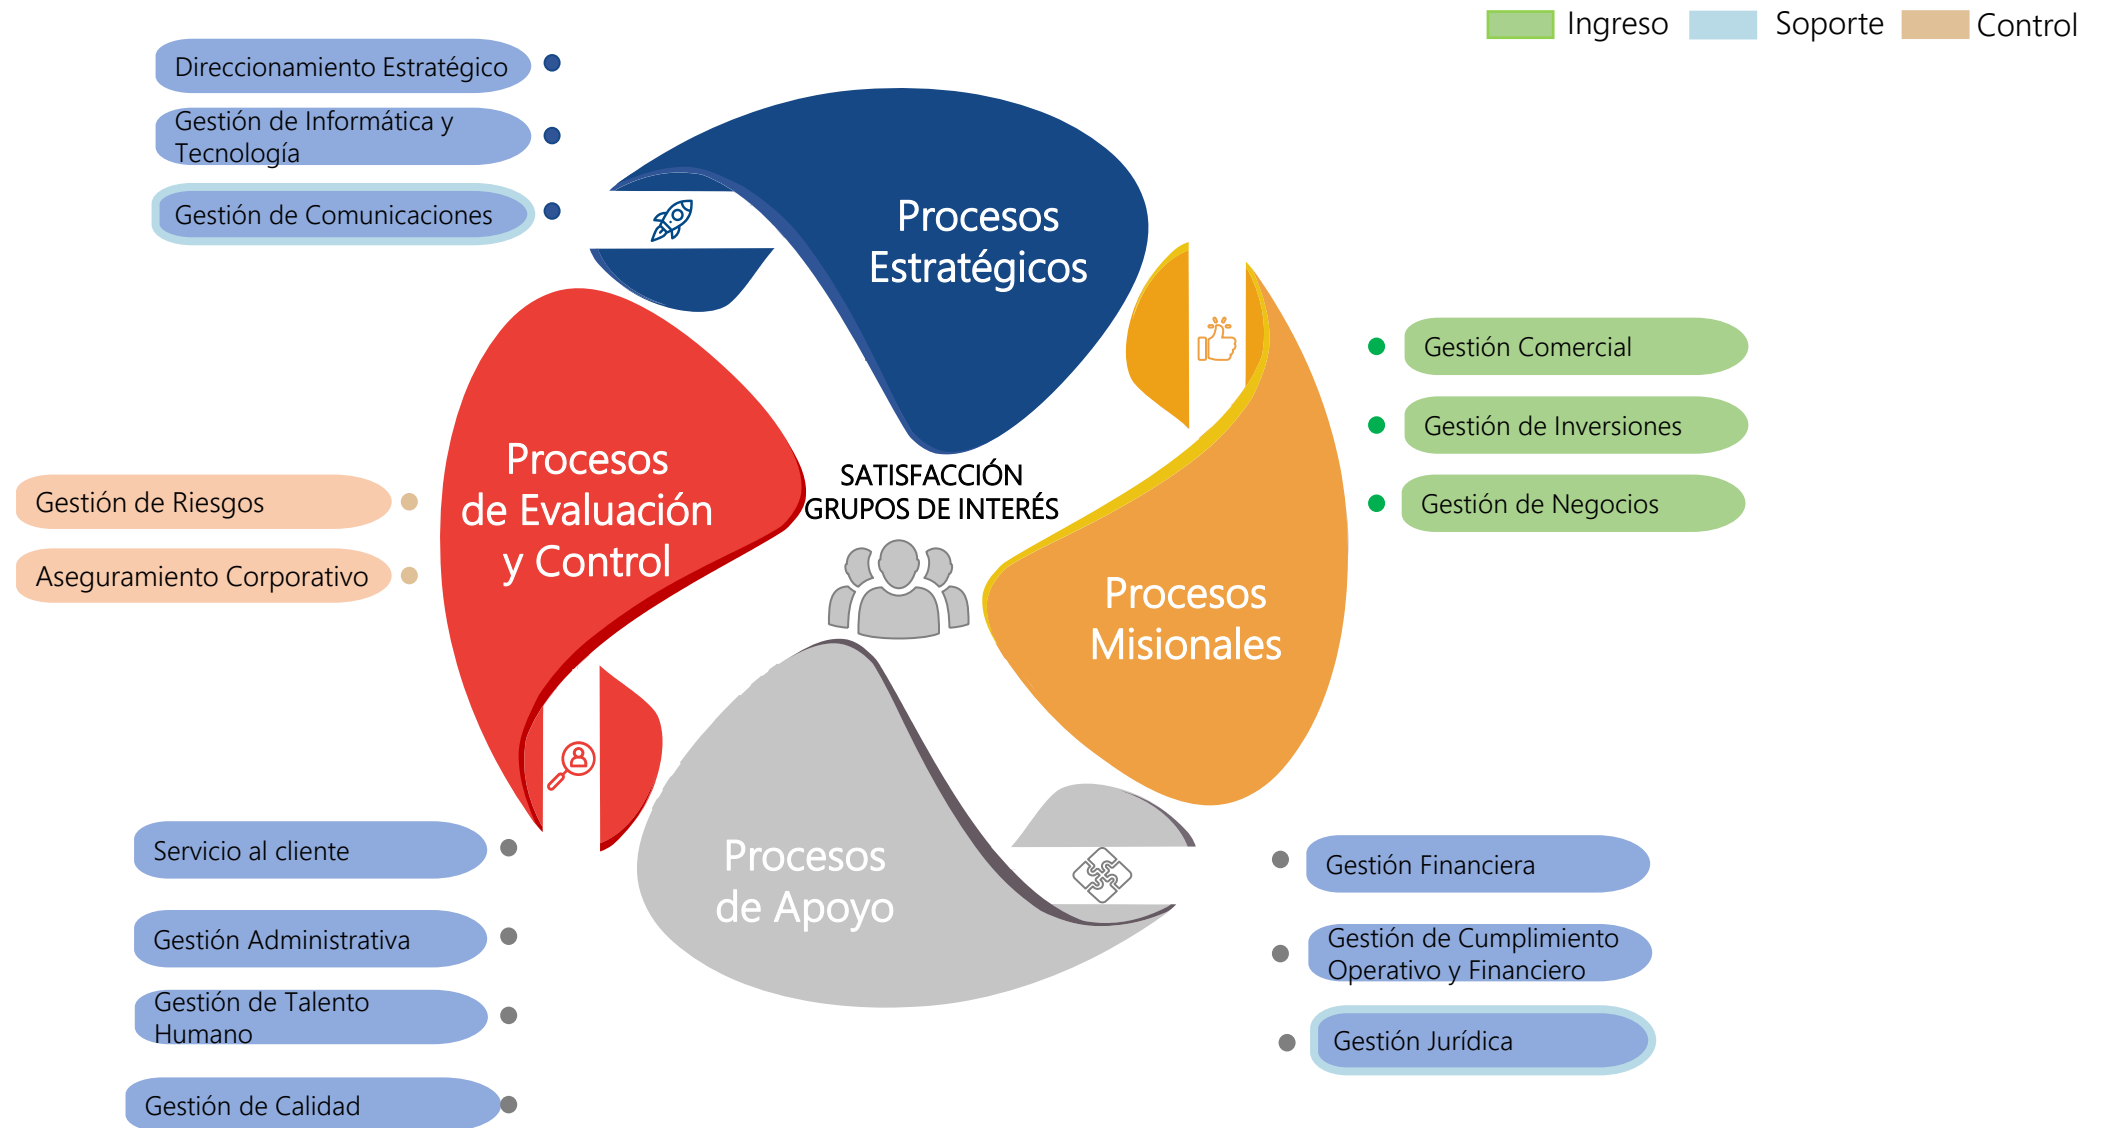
Ingreso Soporte Control

Direccionamiento Estratégico

Gestión de Informática y Tecnología

Gestión de Comunicaciones

Procesos Estratégicos

Gestión Comercial

Gestión de Inversiones

Gestión de Negocios

Procesos de Evaluación y Control

Gestión de Riesgos

Aseguramiento Corporativo

SATISFACCIÓN GRUPOS DE INTERÉS

Procesos Misionales

Procesos de Apoyo

Servicio al cliente

Gestión Administrativa

Gestión de Talento Humano

Gestión de Calidad

Gestión Financiera

Gestión de Cumplimiento Operativo y Financiero

Gestión Jurídica